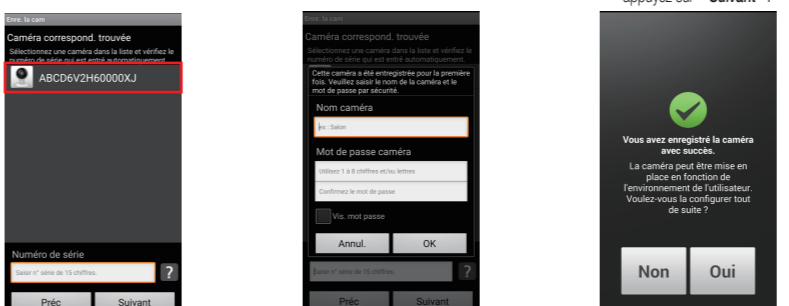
appuyez sur « Suivant ».

Enre. la cam

Caméra correspond. trouvée

Sélectionnez une caméra dans la liste et vérifiez le numéro de série qui est entré automatiquement.

ABCD6V2H60000XJ

Numéro de série

Saisir n° série de 15 chiffres.

?

Préc

Suivant

Enre. la cam

Caméra correspond. trouvée

Sélectionnez une caméra dans la liste et vérifiez le numéro de série qui est entré automatiquement.

Cette caméra a été enregistrée pour la première fois. Veuillez saisir le nom de la caméra et le mot de passe par sécurité.

Nom caméra

ex : Salon

Mot de passe caméra

Utilisez 1 à 8 chiffres et/ou lettres

Confirmez le mot de passe

Vis. mot passe

Annul.

OK

Saisir n° série de 15 chiffres.

?

Préc

Suivant

Vous avez enregistré la caméra avec succès.

La caméra peut être mise en place en fonction de l'environnement de l'utilisateur. Voulez-vous la configurer tout de suite ?

Non

Oui